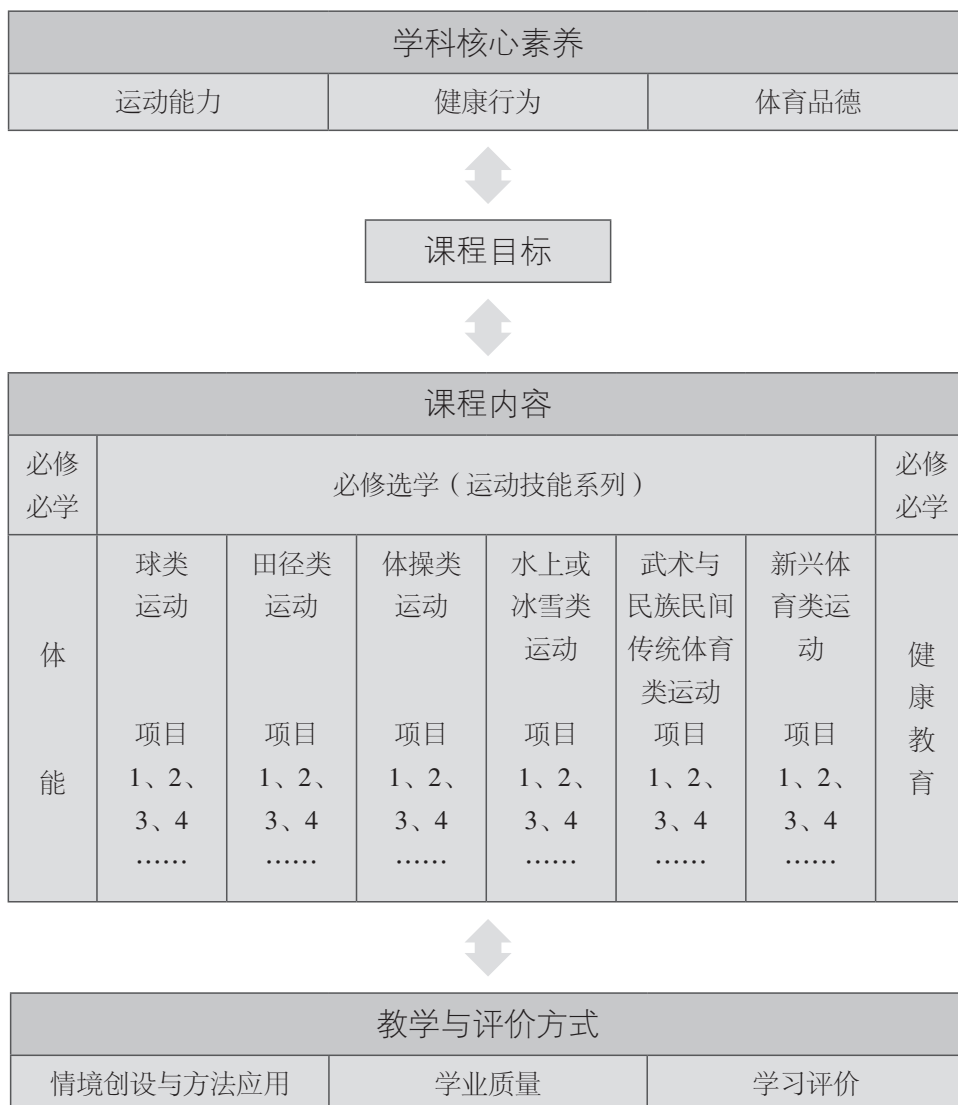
| 学科核心素养 | | |
|---|---|---|
| 运动能力 | 健康行为 | 体育品德 |

课程目标

| 课程内容 | | | | | | | |
|---|---|---|---|---|---|---|---|
| 必修必学 | 必修选学（运动技能系列） | | | | | | 必修必学 |
| 体能 | 球类运动 项目 1、2、3、4 …… | 田径类运动 项目 1、2、3、4 …… | 体操类运动 项目 1、2、3、4 …… | 水上或冰雪类运动 项目 1、2、3、4 …… | 武术与民族民间传统体育类运动 项目 1、2、3、4 …… | 新兴体育类运动 项目 1、2、3、4 …… | 健康教育 |

| 教学与评价方式 | | |
|---|---|---|
| 情境创设与方法应用 | 学业质量 | 学习评价 |